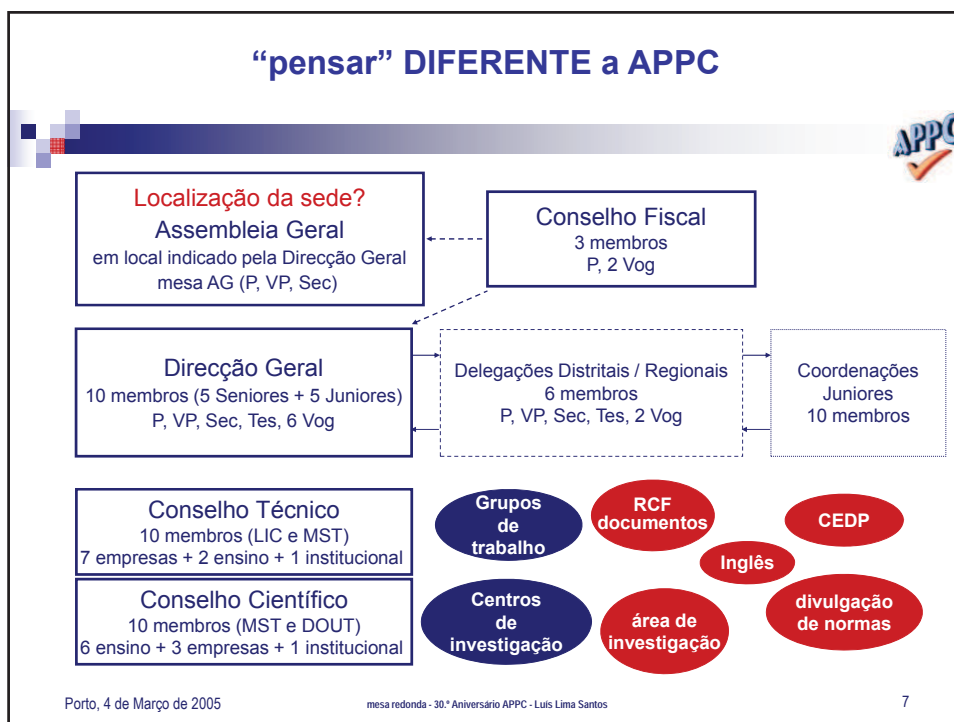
“pensar” DIFERENTE a APPC

APPC

Localização da sede?
Assembleia Geral
em local indicado pela Direcção Geral
mesa AG (P, VP, Sec)

Conselho Fiscal
3 membros
P, 2 Vog

Direcção Geral
10 membros (5 Seniores + 5 Juniores)
P, VP, Sec, Tes, 6 Vog

Delegações Distritais / Regionais
6 membros
P, VP, Sec, Tes, 2 Vog

Coordenações
Juniores
10 membros

Conselho Técnico
10 membros (LIC e MST)
7 empresas + 2 ensino + 1 institucional

Conselho Científico
10 membros (MST e DOUT)
6 ensino + 3 empresas + 1 institucional

Grupos de trabalho

RCF documentos

CEDP

Inglês

Centros de investigação

área de investigação

divulgação de normas

Porto, 4 de Março de 2005

mesa redonda - 30.º Aniversário APPC - Luís Lima Santos

7